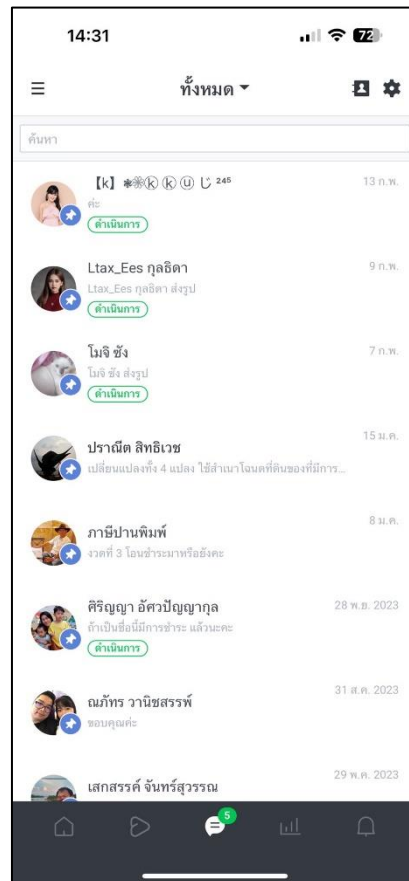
14:31

72

ทั้งหมด

ค้นหา

【k】✽㉿ⓚⓤじ 245
ค่ะ
ดำเนินการ
13 ก.พ.

Ltax_Ees กุลธิดา
Ltax_Ees กุลธิดา ส่งรูป
ดำเนินการ
9 ก.พ.

โมจิ ชัง
โมจิ ชัง ส่งรูป
ดำเนินการ
7 ก.พ.

ปราณีต สิทธิเวช
เปลี่ยนแปลงทั้ง 4 แปลง ใช้สำเนาโฉนดที่ดินของที่มีการ...
15 ม.ค.

ภาษีปานพิมพ์
งวดที่ 3 โอนชำระมาหรือยังคะ
8 ม.ค.

ศิริญญา อัศวปัญญากุล
ถ้าเป็นชื่อนี้มีการชำระ แล้วนะคะ
ดำเนินการ
28 พ.ย. 2023

ณภัทร วานิชสรรพ์
ขอบคุณค่ะ
31 ส.ค. 2023

เสกสรรค์ จันทร์สุวรรณ
29 พ.ค. 2023

5